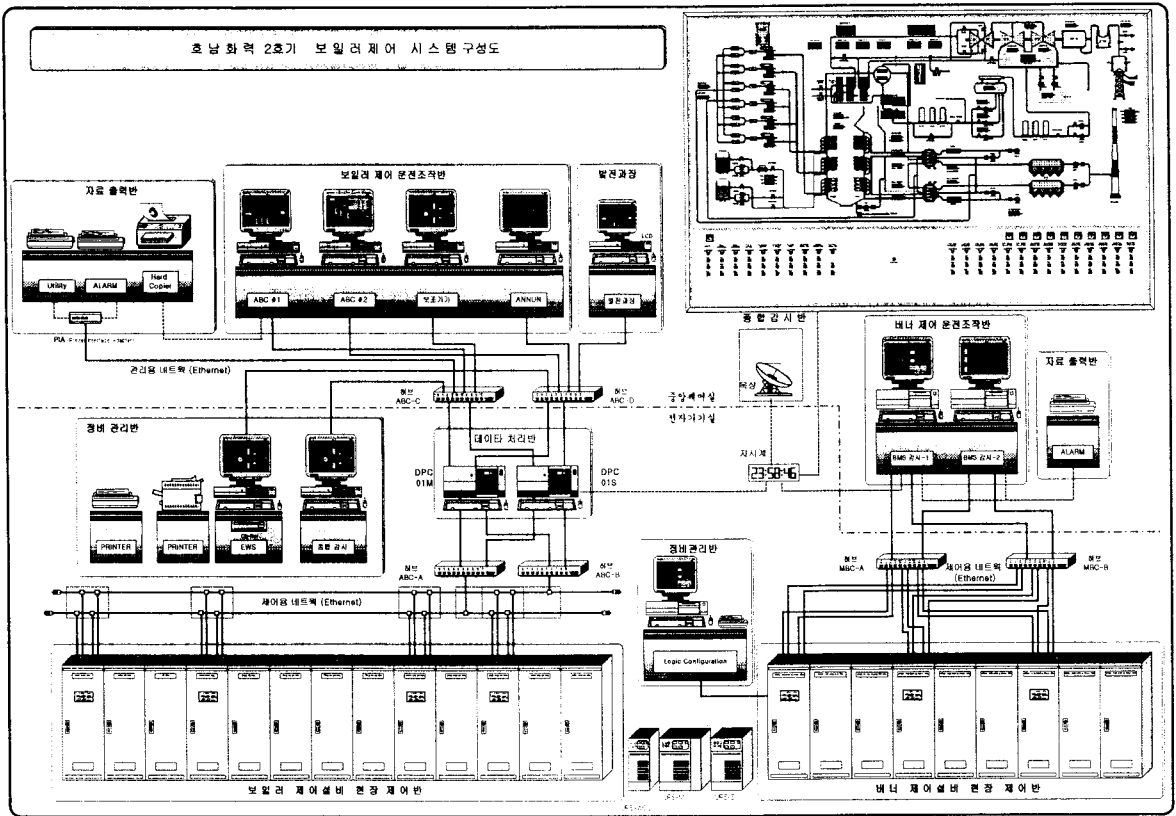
호 남 화 력 2호기 보 일 러 제 어 시 스 템 구성도

자료 출력반

Utility

ALARM

Hard Copier

PIA

관리용 네트웍 (Ethernet)

보일러 제어 운전조작반

ABC #1

ABC #2

보조기기

ANNUN

발전과장

LCD

발전과장

허브 ABC-C

허브 ABC-D

중앙제어실

전자기기실

종합감시반

옥상

시계

23:58:46

정비 관리반

PRINTER

PRINTER

EWS

종합 감시

데이타 처리반

DPC 01M

DPC 01S

허브 ABC-A

허브 ABC-B

제어용 네트웍 (Ethernet)

정비관리반

Logic Configuration

버너 제어 운전조작반

BMS 감시-1

BMS 감시-2

자료 출력반

ALARM

허브 MBC-A

제어용 네트웍 (Ethernet)

허브 MBC-B

보 일 러 제 어 설 비 현 장 제 어 반

버 너 제 어 설 비 현 장 제 어 반